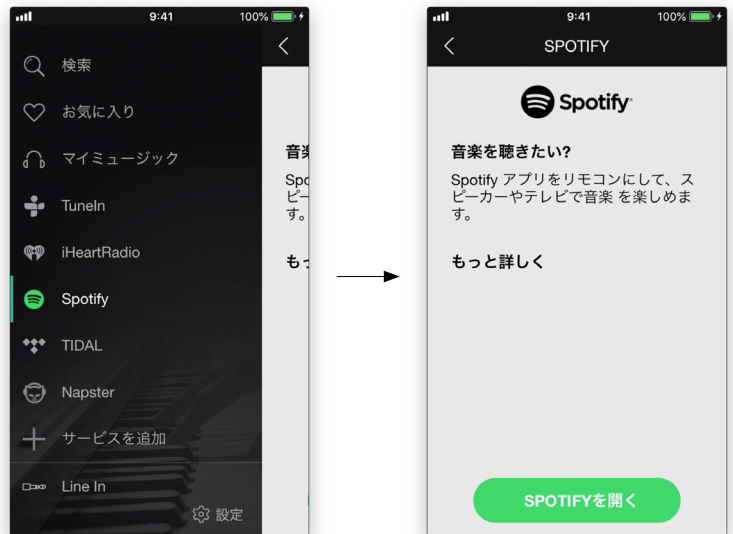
9:41 100%

検索

お気に入り

マイミュージック

TuneIn

iHeartRadio

Spotify

TIDAL

Napster

サービスを追加

Line In

設定

音楽

Spo
ピー
す。

もっ

9:41 100%

SPOTIFY

Spotify

音楽を聴きたい?

Spotify アプリをリモコンにして、スピーカーやテレビで音楽 を楽しめます。

もっと詳しく

SPOTIFYを開く